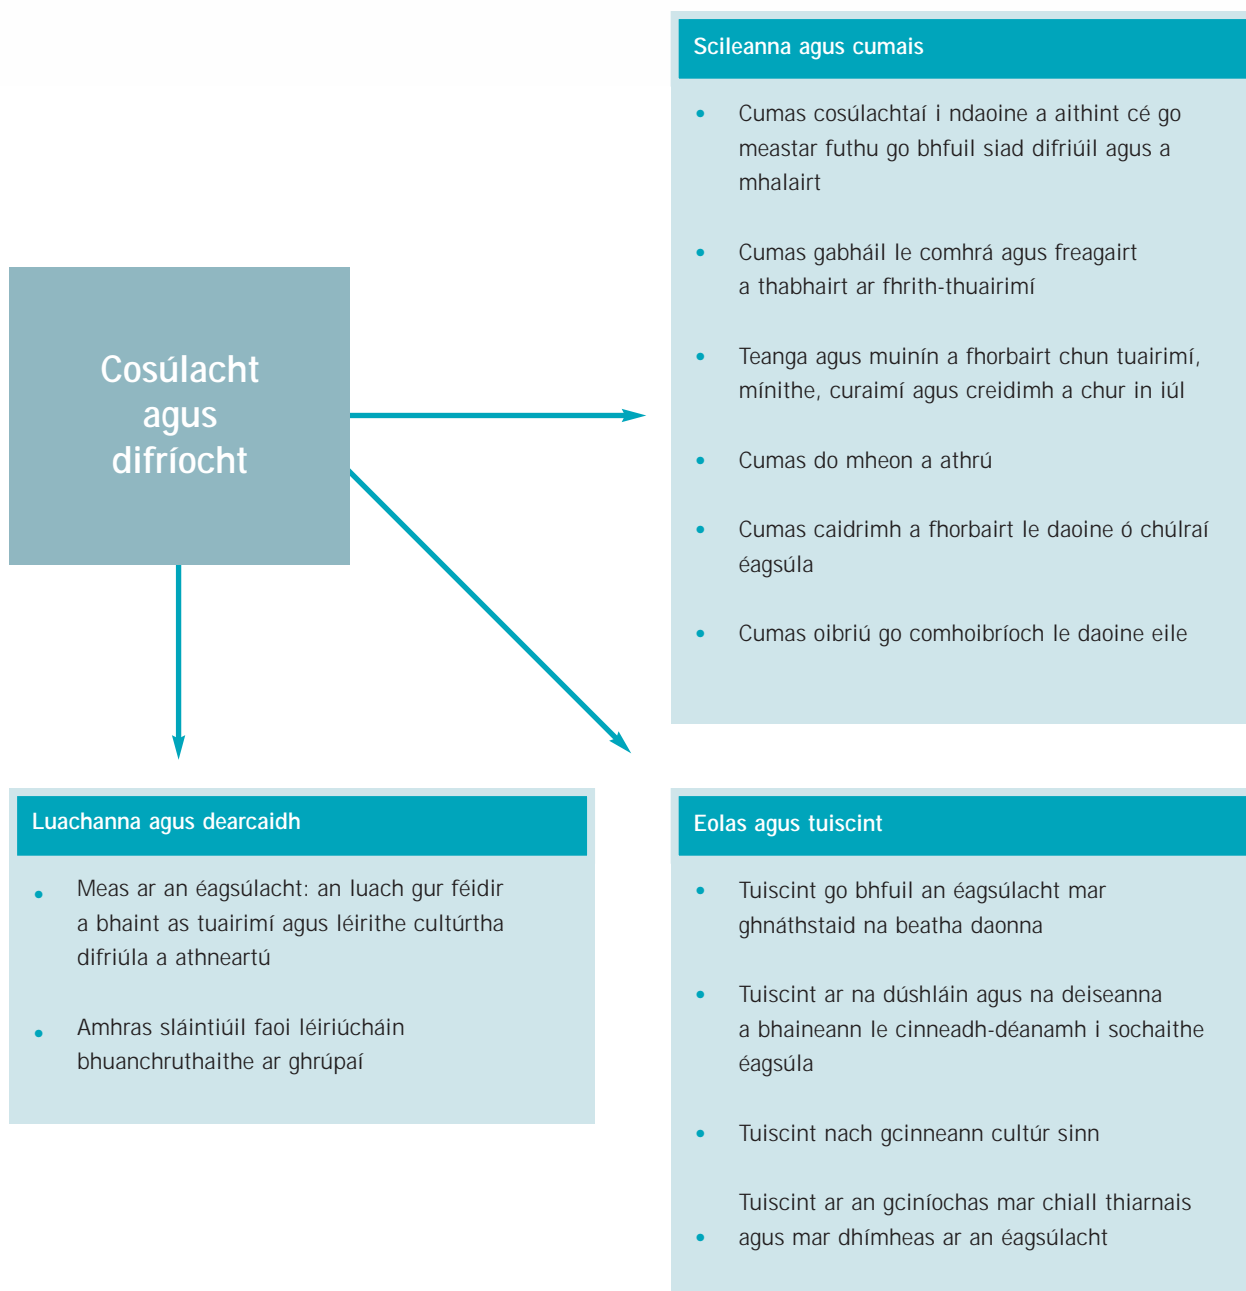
Cosúlacht agus difríocht

Scileanna agus cumais

- Cumas cosúlachtaí i ndaoine a aithint cé go meastar futhu go bhfuil siad difriúil agus a mhalairt
- Cumas gabháil le comhrá agus freagairt a thabhairt ar fhrith-thuairimí
- Teanga agus muinín a fhorbairt chun tuairimí, mínithe, curaimí agus creidimh a chur in iúl
- Cumas do mheon a athrú
- Cumas caidrimh a fhorbairt le daoine ó chúlraí éagsúla
- Cumas oibriú go comhoibríoch le daoine eile

Luachanna agus dearcaidh

- Meas ar an éagsúlacht: an luach gur féidir a bhaint as tuairimí agus léirithe cultúrtha difriúla a athneartú
- Amhras sláintiúil faoi léiriúcháin bhuanchruthaithe ar ghrúpaí

Eolas agus tuiscint

- Tuiscint go bhfuil an éagsúlacht mar ghnáthstaid na beatha daonna
- Tuiscint ar na dúshláin agus na deiseanna a bhaineann le cinneadh-déanamh i sochaithe éagsúla
- Tuiscint nach gcinneann cultúr sinn
- Tuiscint ar an gciníochas mar chiall thiarnais agus mar dhímheas ar an éagsúlacht